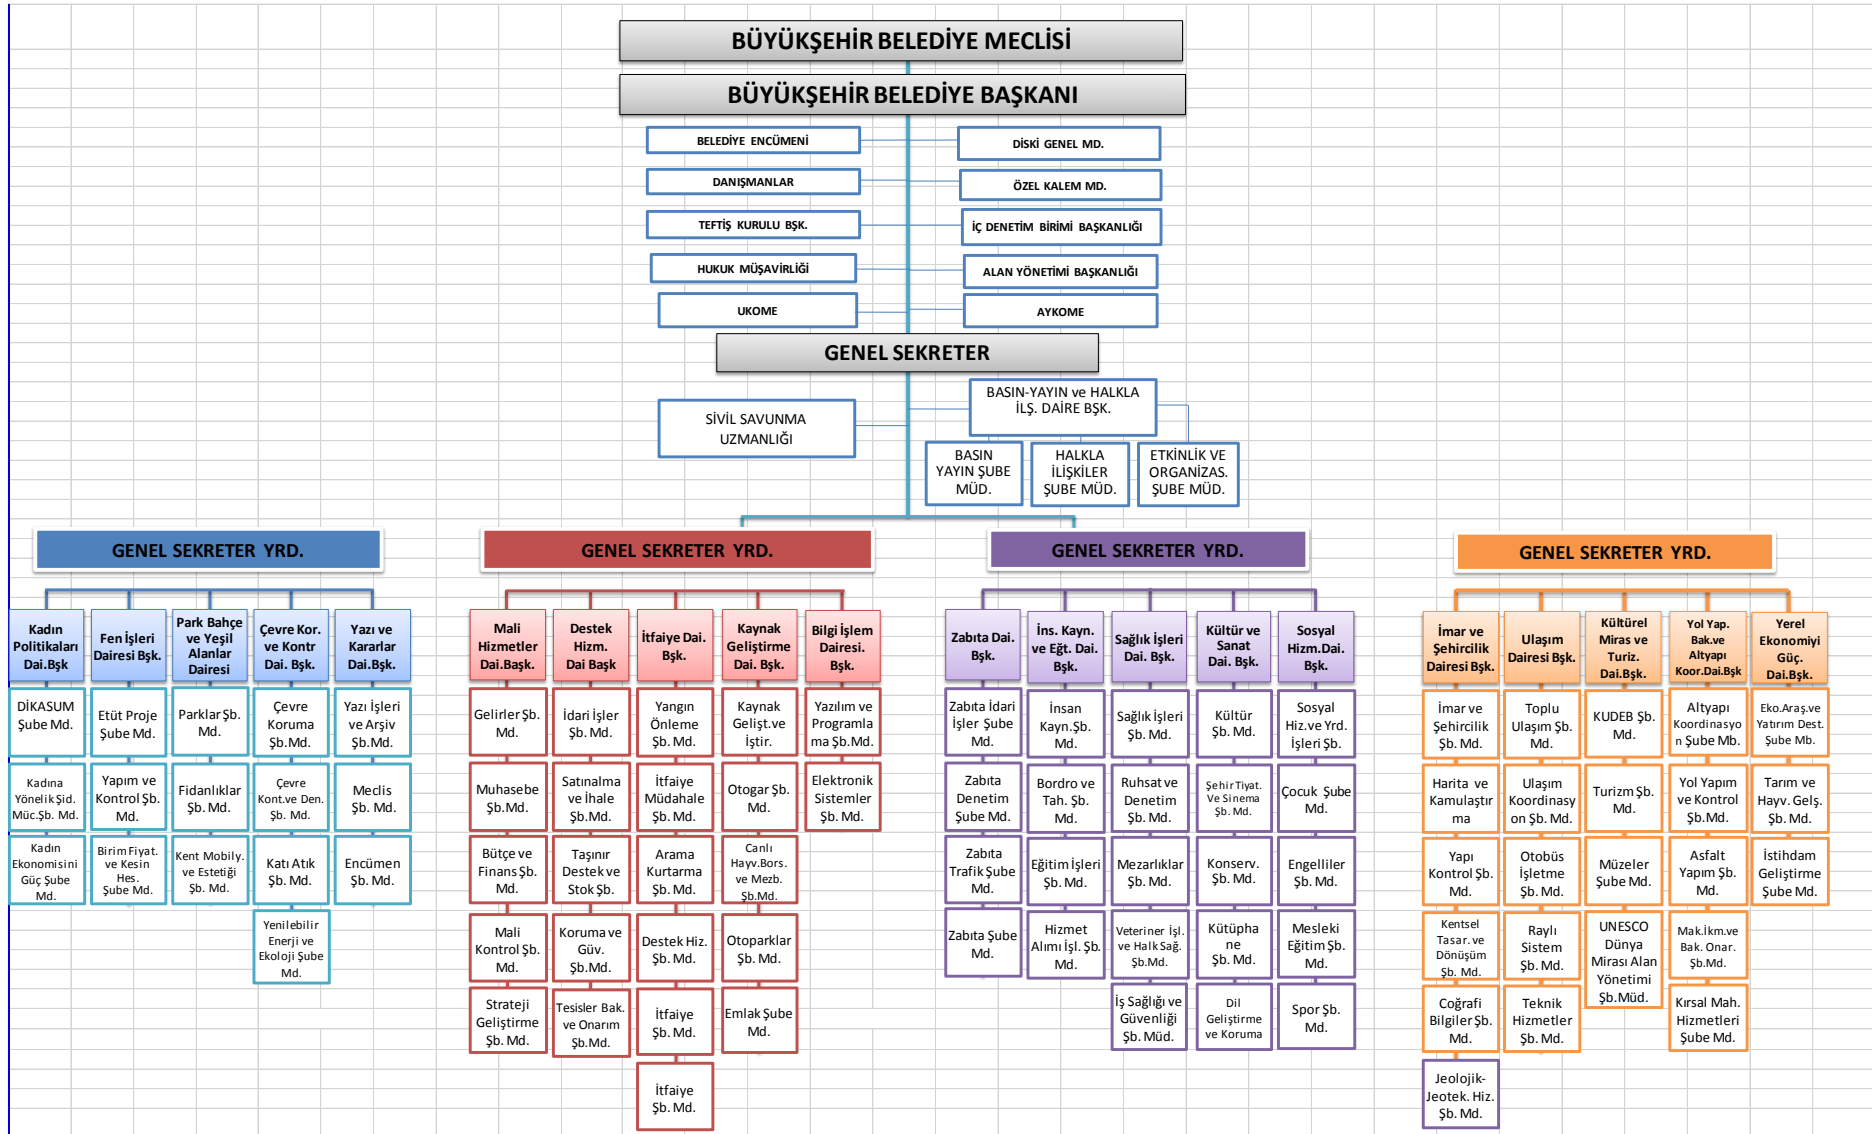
BÜYÜKŞEHİR BELEDİYE MECLİSİ

BÜYÜKŞEHİR BELEDİYE BAŞKANI

BELEDİYE ENCÜMENİ
DİSKİ GENEL MD.
DANIŞMANLAR
ÖZEL KALEM MD.
TEFTİŞ KURULU BŞK.
İÇ DENETİM BİRİMİ BAŞKANLIĞI
HUKUK MÜŞAVİRLİĞİ
ALAN YÖNETİMİ BAŞKANLIĞI
UKOME
AYKOME

GENEL SEKRETER

SİVİL SAVUNMA UZMANLIĞI
BASIN-YAYIN ve HALKLA İLŞ. DAİRE BŞK.
BASIN YAYIN ŞUBE MÜD.
HALKLA İLİŞKİLER ŞUBE MÜD.
ETKİNLİK VE ORGANİZAS. ŞUBE MÜD.

GENEL SEKRETER YRD.
Kadına Politikaları Dai.Bşk
DİKASUM Şube Md.
Kadına Yönelik Şid. Müc.Şb. Md.
Kadın Ekonomisini Güç Şube Md.
Fen İşleri Dairesi Bşk.
Etüt Proje Şube Md.
Yapım ve Kontrol Şb. Md.
Birim Fiyat. ve Kesin Hes. Şube Md.
Park Bahçe ve Yeşil Alanlar Dairesi
Parklar Şb. Md.
Fidanlıklar Şb. Md.
Kent Mobily. ve Estetiği Şb. Md.
Çevre Kor. ve Kontr Dai. Bşk.
Çevre Koruma Şb.Md.
Çevre Kont.ve Den. Şb. Md.
Katı Atık Şb. Md.
Yenilebilir Enerji ve Ekoloji Şube Md.
Yazı ve Kararlar Dai.Bşk.
Yazı İşleri ve Arşiv Şb.Md.
Meclis Şb. Md.
Encümen Şb. Md.

GENEL SEKRETER YRD.
Mali Hizmetler Dai.Başk.
Gelirler Şb. Md.
Muhasebe Şb.Md.
Bütçe ve Finans Şb. Md.
Mali Kontrol Şb. Md.
Strateji Geliştirme Şb. Md.
Destek Hizm. Dai Başk
İdari İşler Şb. Md.
Satınalma ve İhale Şb.Md.
Taşınır Destek ve Stok Şb.
Koruma ve Güv. Şb.Md.
Tesisler Bak. ve Onarım Şb.Md.
İtfaiye Dai. Bşk.
Yangın Önleme Şb. Md.
İtfaiye Müdahale Şb. Md.
Arama Kurtarma Şb. Md.
Destek Hiz. Şb. Md.
İtfaiye Şb. Md.
İtfaiye Şb. Md.
Kaynak Geliştirme Dai. Bşk.
Kaynak Gelişt.ve İştir.
Otogar Şb. Md.
Canlı Hayv.Bors. ve Mezb. Şb.Md.
Otoparklar Şb. Md.
Emlak Şube Md.
Bilgi İşlem Dairesi. Bşk.
Yazılım ve Programlama Şb.Md.
Elektronik Sistemler Şb. Md.

GENEL SEKRETER YRD.
Zabıta Dai. Bşk.
Zabıta İdari İşler Şube Md.
Zabıta Denetim Şube Md.
Zabıta Trafik Şube Md.
Zabıta Şube Md.
İns. Kayn. ve Eğt. Dai. Bşk.
İnsan Kayn.Şb. Md.
Bordro ve Tah. Şb. Md.
Eğitim İşleri Şb. Md.
Hizmet Alımı İşl. Şb. Md.
Sağlık İşleri Dai. Bşk.
Sağlık İşleri Şb. Md.
Ruhsat ve Denetim Şb. Md.
Mezarlıklar Şb. Md.
Veteriner İşl. ve Halk Sağ. Şb.Md.
İş Sağlığı ve Güvenliği Şb. Müd.
Kültür ve Sanat Dai. Bşk.
Kültür Şb. Md.
Şehir Tiyat. Ve Sinema Şb. Md.
Konserv. Şb. Md.
Kütüphane Şb. Md.
Dil Geliştirme ve Koruma
Sosyal Hizm.Dai. Bşk.
Sosyal Hiz.ve Yrd. İşleri Şb.
Çocuk Şube Md.
Engelliler Şb. Md.
Mesleki Eğitim Şb. Md.
Spor Şb. Md.

GENEL SEKRETER YRD.
İmar ve Şehircilik Dairesi Bşk.
İmar ve Şehircilik Şb. Md.
Harita ve Kamulaştırma
Yapı Kontrol Şb. Md.
Kentsel Tasar. ve Dönüşüm Şb. Md.
Coğrafi Bilgiler Şb. Md.
Jeolojik-Jeotek. Hiz. Şb. Md.
Ulaşım Dairesi Bşk.
Toplu Ulaşım Şb. Md.
Ulaşım Koordinasyon Şb. Md.
Otobüs İşletme Şb. Md.
Raylı Sistem Şb. Md.
Teknik Hizmetler Şb. Md.
Kültürel Miras ve Turiz. Dai.Bşk.
KUDEB Şb. Md.
Turizm Şb. Md.
Müzeler Şube Md.
UNESCO Dünya Mirası Alan Yönetimi Şb.Müd.
Yol Yap. Bak.ve Altyapı Koor.Dai.Bşk
Altyapı Koordinasyon Şube Mb.
Yol Yapım ve Kontrol Şb.Md.
Asfalt Yapım Şb. Md.
Mak.İkm.ve Bak. Onar. Şb.Md.
Kırsal Mah. Hizmetleri Şube Md.
Yerel Ekonomiyi Güç. Dai.Bşk.
Eko.Araş.ve Yatırım Dest. Şube Mb.
Tarım ve Hayv. Gelş. Şb. Md.
İstihdam Geliştirme Şube Md.